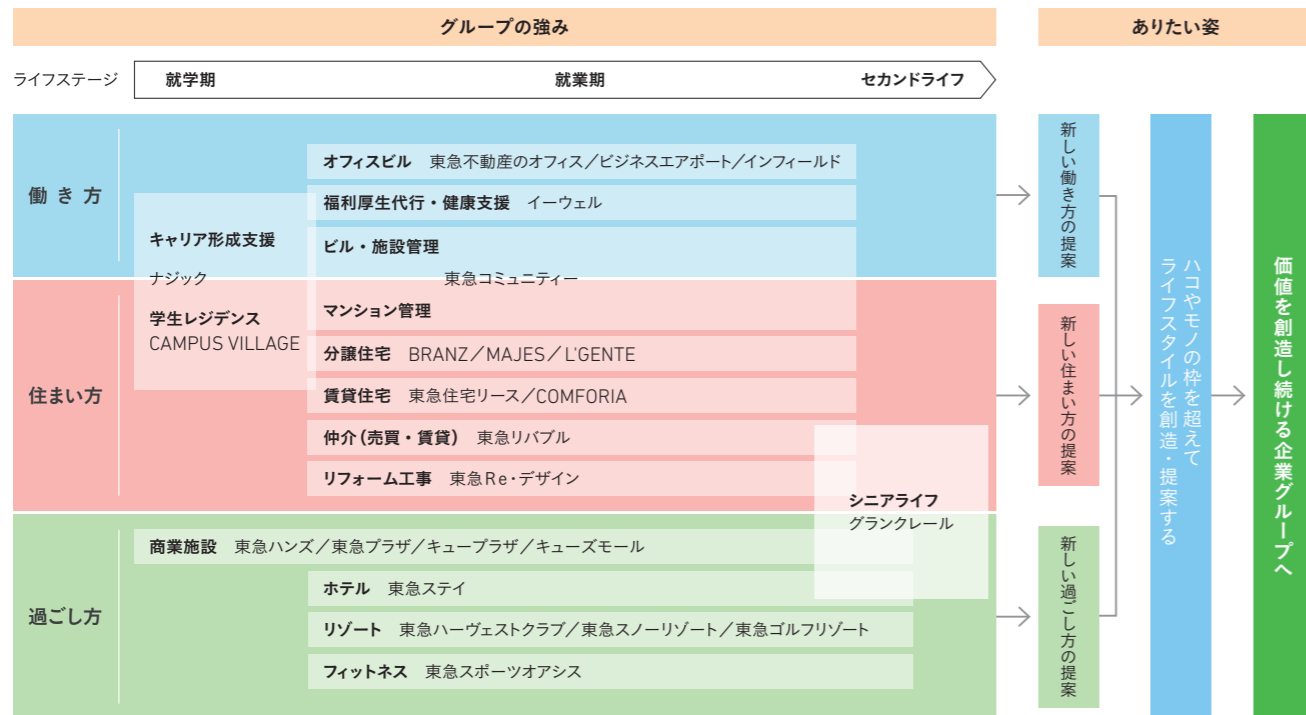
グループの強み

ありたい姿

ライフステージ

就学期

就業期

セカンドライフ

働き方

キャリア形成支援
ナジック

学生レジデンス
CAMPUS VILLAGE

オフィスビル　東急不動産のオフィス／ビジネスエアポート／インフィールド

福利厚生代行・健康支援　イーウェル

ビル・施設管理
東急コミュニティー

住まい方

マンション管理

分譲住宅　BRANZ／MAJES／L'GENTE

賃貸住宅　東急住宅リース／COMFORIA

仲介（売買・賃貸）　東急リバブル

リフォーム工事　東急Re・デザイン

シニアライフ
グランクレール

過ごし方

商業施設　東急ハンズ／東急プラザ／キュープラザ／キューズモール

ホテル　東急ステイ

リゾート　東急ハーヴェストクラブ／東急スノーリゾート／東急ゴルフリゾート

フィットネス　東急スポーツオアシス

新しい働き方の提案

新しい住まい方の提案

新しい過ごし方の提案

ハコやモノの枠を超えてライフスタイルを創造・提案する

価値を創造し続ける企業グループへ